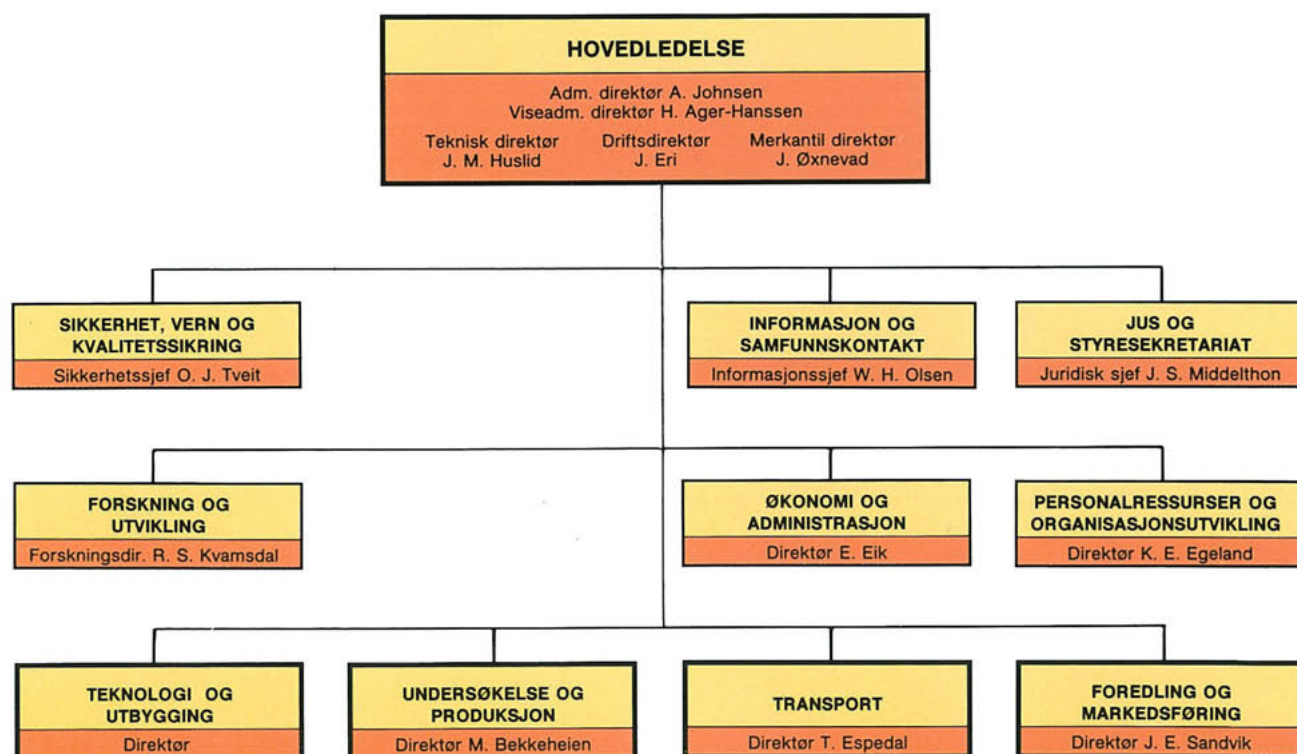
HOVEDLEDELSE

Adm. direktør A. Johnsen
Viseadm. direktør H. Ager-Hanssen

Teknisk direktør
J. M. Huslid

Driftsdirektør
J. Eri

Merkantil direktør
J. Øxnevad

SIKKERHET, VERN OG KVALITETSSIKRING
Sikkerhetssjef O. J. Tveit

INFORMASJON OG SAMFUNNSKONTAKT
Informasjonssjef W. H. Olsen

JUS OG STYRESEKRETARIAT
Juridisk sjef J. S. Middelthon

FORSKNING OG UTVIKLING
Forskningsdir. R. S. Kvamsdal

ØKONOMI OG ADMINISTRASJON
Direktør E. Eik

PERSONALRESSURSER OG ORGANISASJONSUTVIKLING
Direktør K. E. Egeland

TEKNOLOGI OG UTBYGGING
Direktør

UNDERSØKELSE OG PRODUKSJON
Direktør M. Bekkeheien

TRANSPORT
Direktør T. Espedal

FOREDLING OG MARKEDSFØRING
Direktør J. E. Sandvik